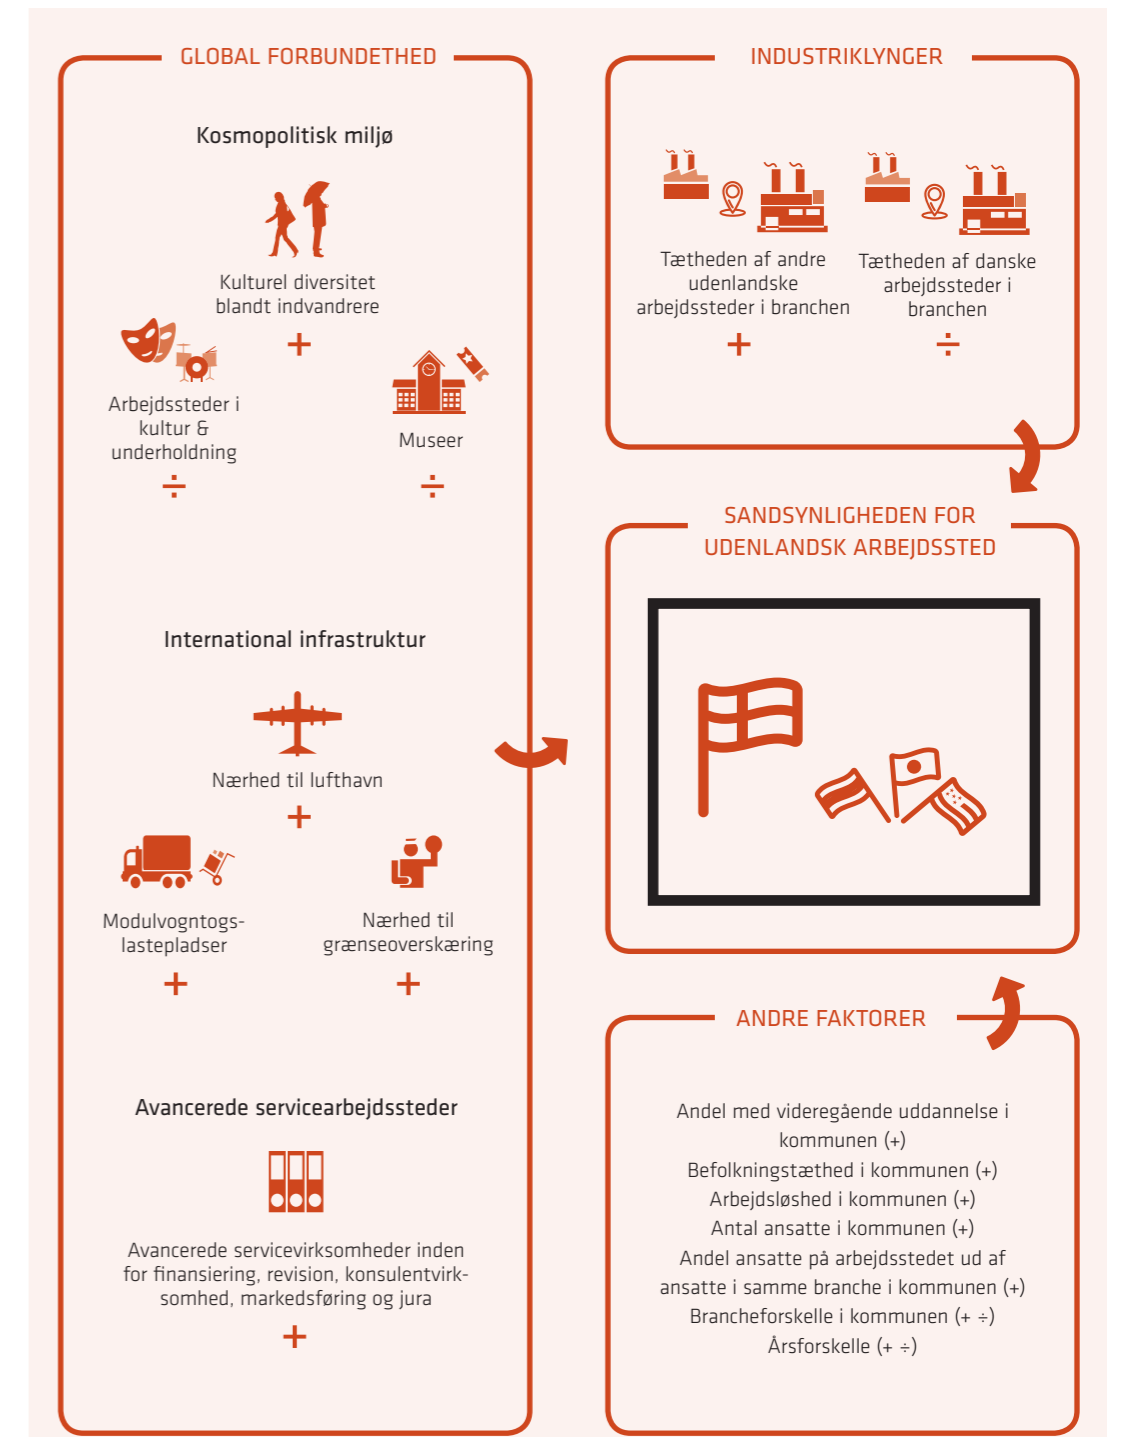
GLOBAL FORBUNDETHED

Kosmopolitisk miljø

Kulturel diversitet blandt indvandrere

+

Arbejdssteder i kultur & underholdning

÷

Museer

÷

International infrastruktur

Nærhed til lufthavn

+

Modulvogntogs-lastepladser

+

Nærhed til grænseoverskæring

+

Avancerede servicearbejdssteder

Avancerede servicevirksomheder inden for finansiering, revision, konsulentvirksomhed, markedsføring og jura

+

INDUSTRIKLYNGER

Tætheden af andre udenlandske arbejdssteder i branchen

+

Tætheden af danske arbejdssteder i branchen

÷

SANDSYNLIGHEDEN FOR UDENLANDSK ARBEJDSSTED

ANDRE FAKTORER

Andel med videregående uddannelse i kommunen (+)
Befolkningstæthed i kommunen (+)
Arbejdsløshed i kommunen (+)
Antal ansatte i kommunen (+)
Andel ansatte på arbejdsstedet ud af ansatte i samme branche i kommunen (+)
Brancheforskelle i kommunen (+ ÷)
Årsforskelle (+ ÷)